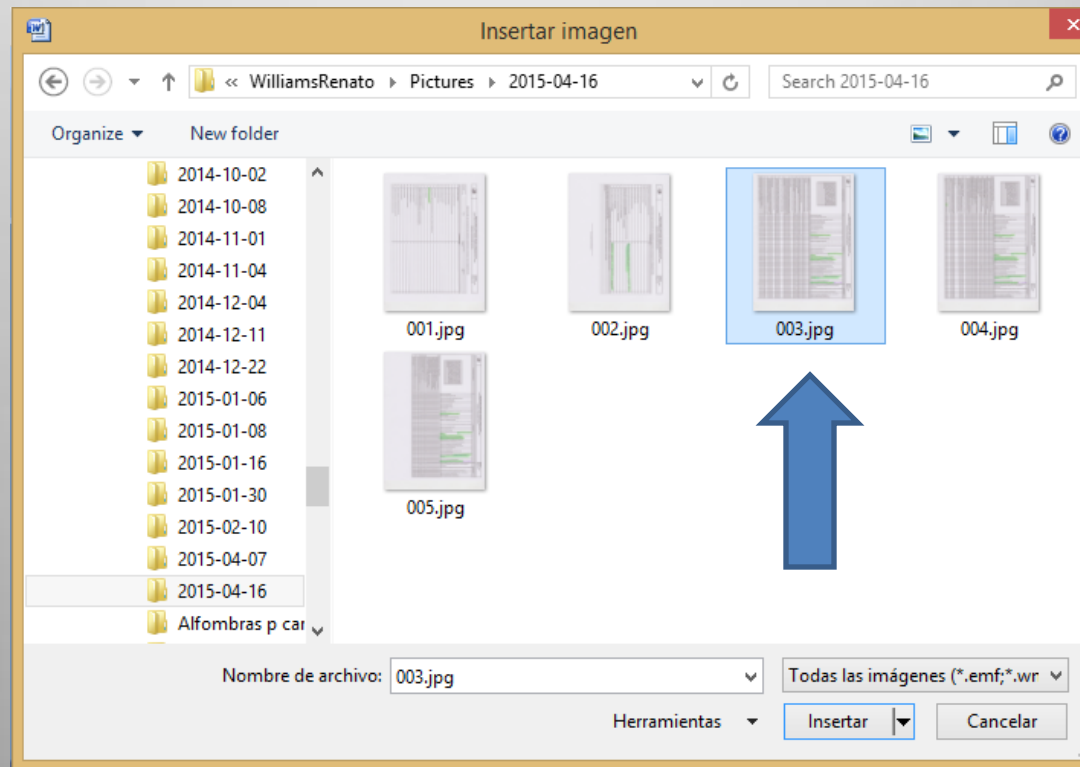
Insertar imagen

« WilliamsRenato ▸ Pictures ▸ 2015-04-16

Search 2015-04-16

Organize ▾ New folder

2014-10-02
2014-10-08
2014-11-01
2014-11-04
2014-12-04
2014-12-11
2014-12-22
2015-01-06
2015-01-08
2015-01-16
2015-01-30
2015-02-10
2015-04-07
2015-04-16
Alfombras p car

001.jpg
002.jpg
003.jpg
004.jpg
005.jpg

Nombre de archivo: 003.jpg

Todas las imágenes (*.emf;*.wr

Herramientas ▾

Insertar

Cancelar